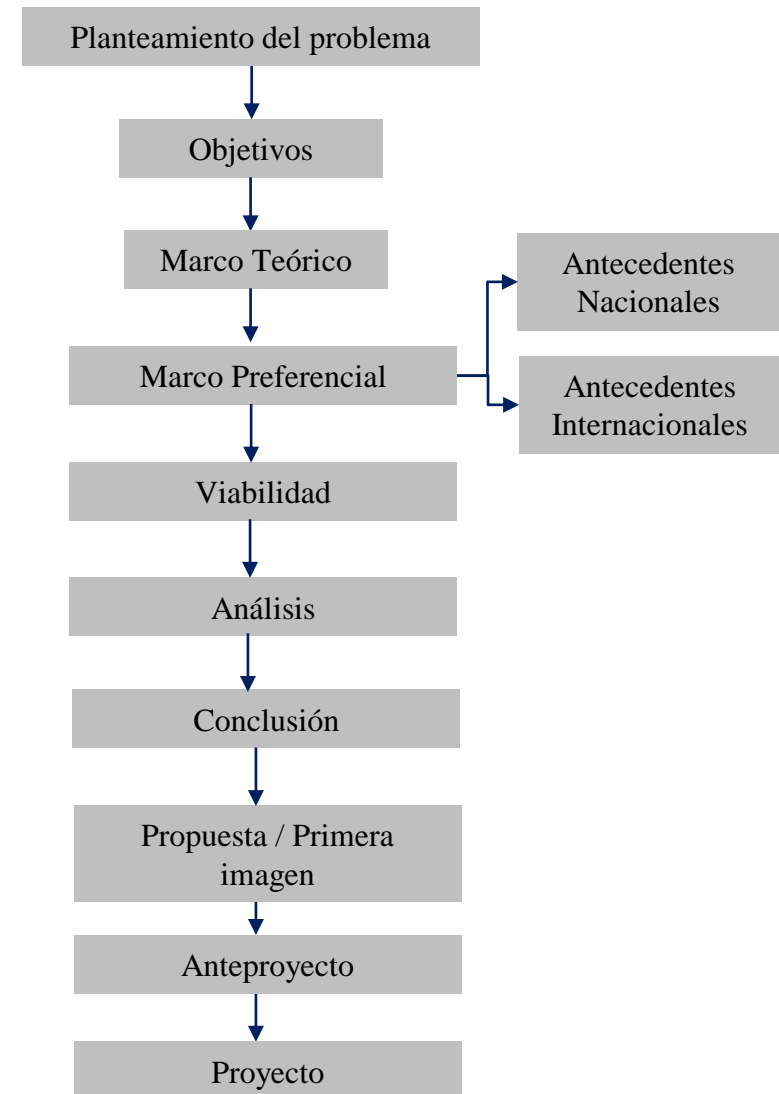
Planteamiento del problema

Objetivos

Marco Teórico

Marco Preferencial

Antecedentes Nacionales

Antecedentes Internacionales

Viabilidad

Análisis

Conclusión

Propuesta / Primera imagen

Anteproyecto

Proyecto